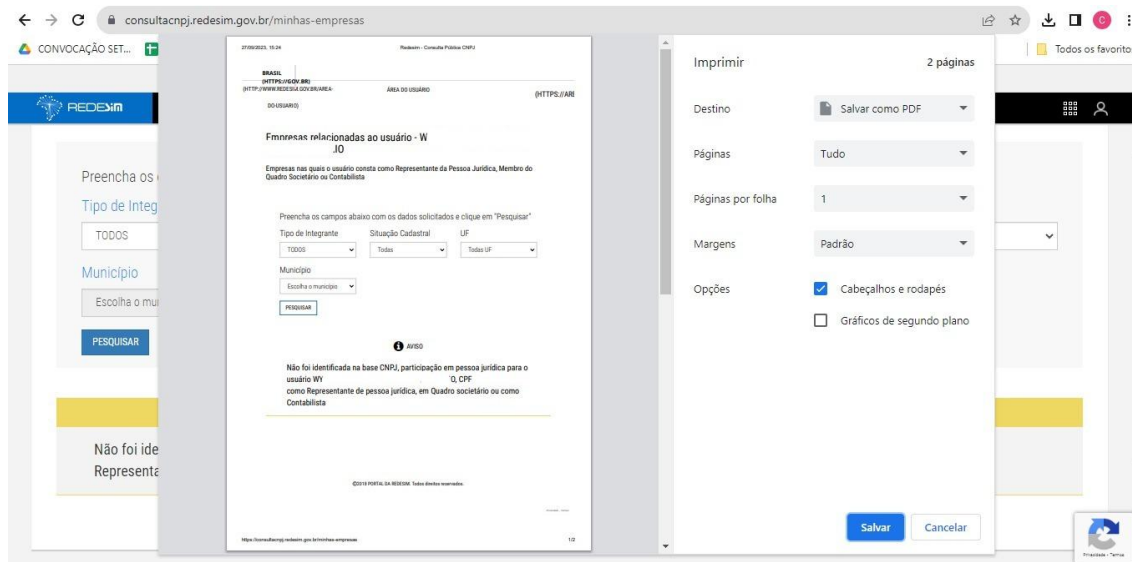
consultacnpj.redesim.gov.br/minhas-empresas

CONVOCAÇÃO SET...

Todos os favoritos

REDESIM

Preencha os

Tipo de Integ

TODOS

Município

Escolha o mu

PESQUISAR

Não foi ide
Representa

27/09/2023, 15:24 Redesim - Consulta Pública CNPJ

BRASIL (HTTPS://GOV.BR) (HTTP://WWW.REDESIM.GOV.BR/AREA-DO-USUARIO) ÁREA DO USUÁRIO (HTTPS://ARI

Empresas relacionadas ao usuário - W .IO

Empresas nas quais o usuário consta como Representante da Pessoa Jurídica, Membro do Quadro Societário ou Contabilista

Preencha os campos abaixo com os dados solicitados e clique em "Pesquisar"

Tipo de Integrante | Situação Cadastral | UF

TODOS | Todas | Todas UF

Município

Escolha o município

PESQUISAR

AVISO

Não foi identificada na base CNPJ, participação em pessoa jurídica para o usuário WY O, CPF como Representante de pessoa jurídica, em Quadro societário ou como Contabilista

©2019 PORTAL DA REDESIM. Todos direitos reservados.

https://consultacnpj.redesim.gov.br/minhas-empresas 1/2

Imprimir 2 páginas

Destino Salvar como PDF

Páginas Tudo

Páginas por folha 1

Margens Padrão

Opções Cabeçalhos e rodapés

Gráficos de segundo plano

Salvar Cancelar

Privacidade - Termos